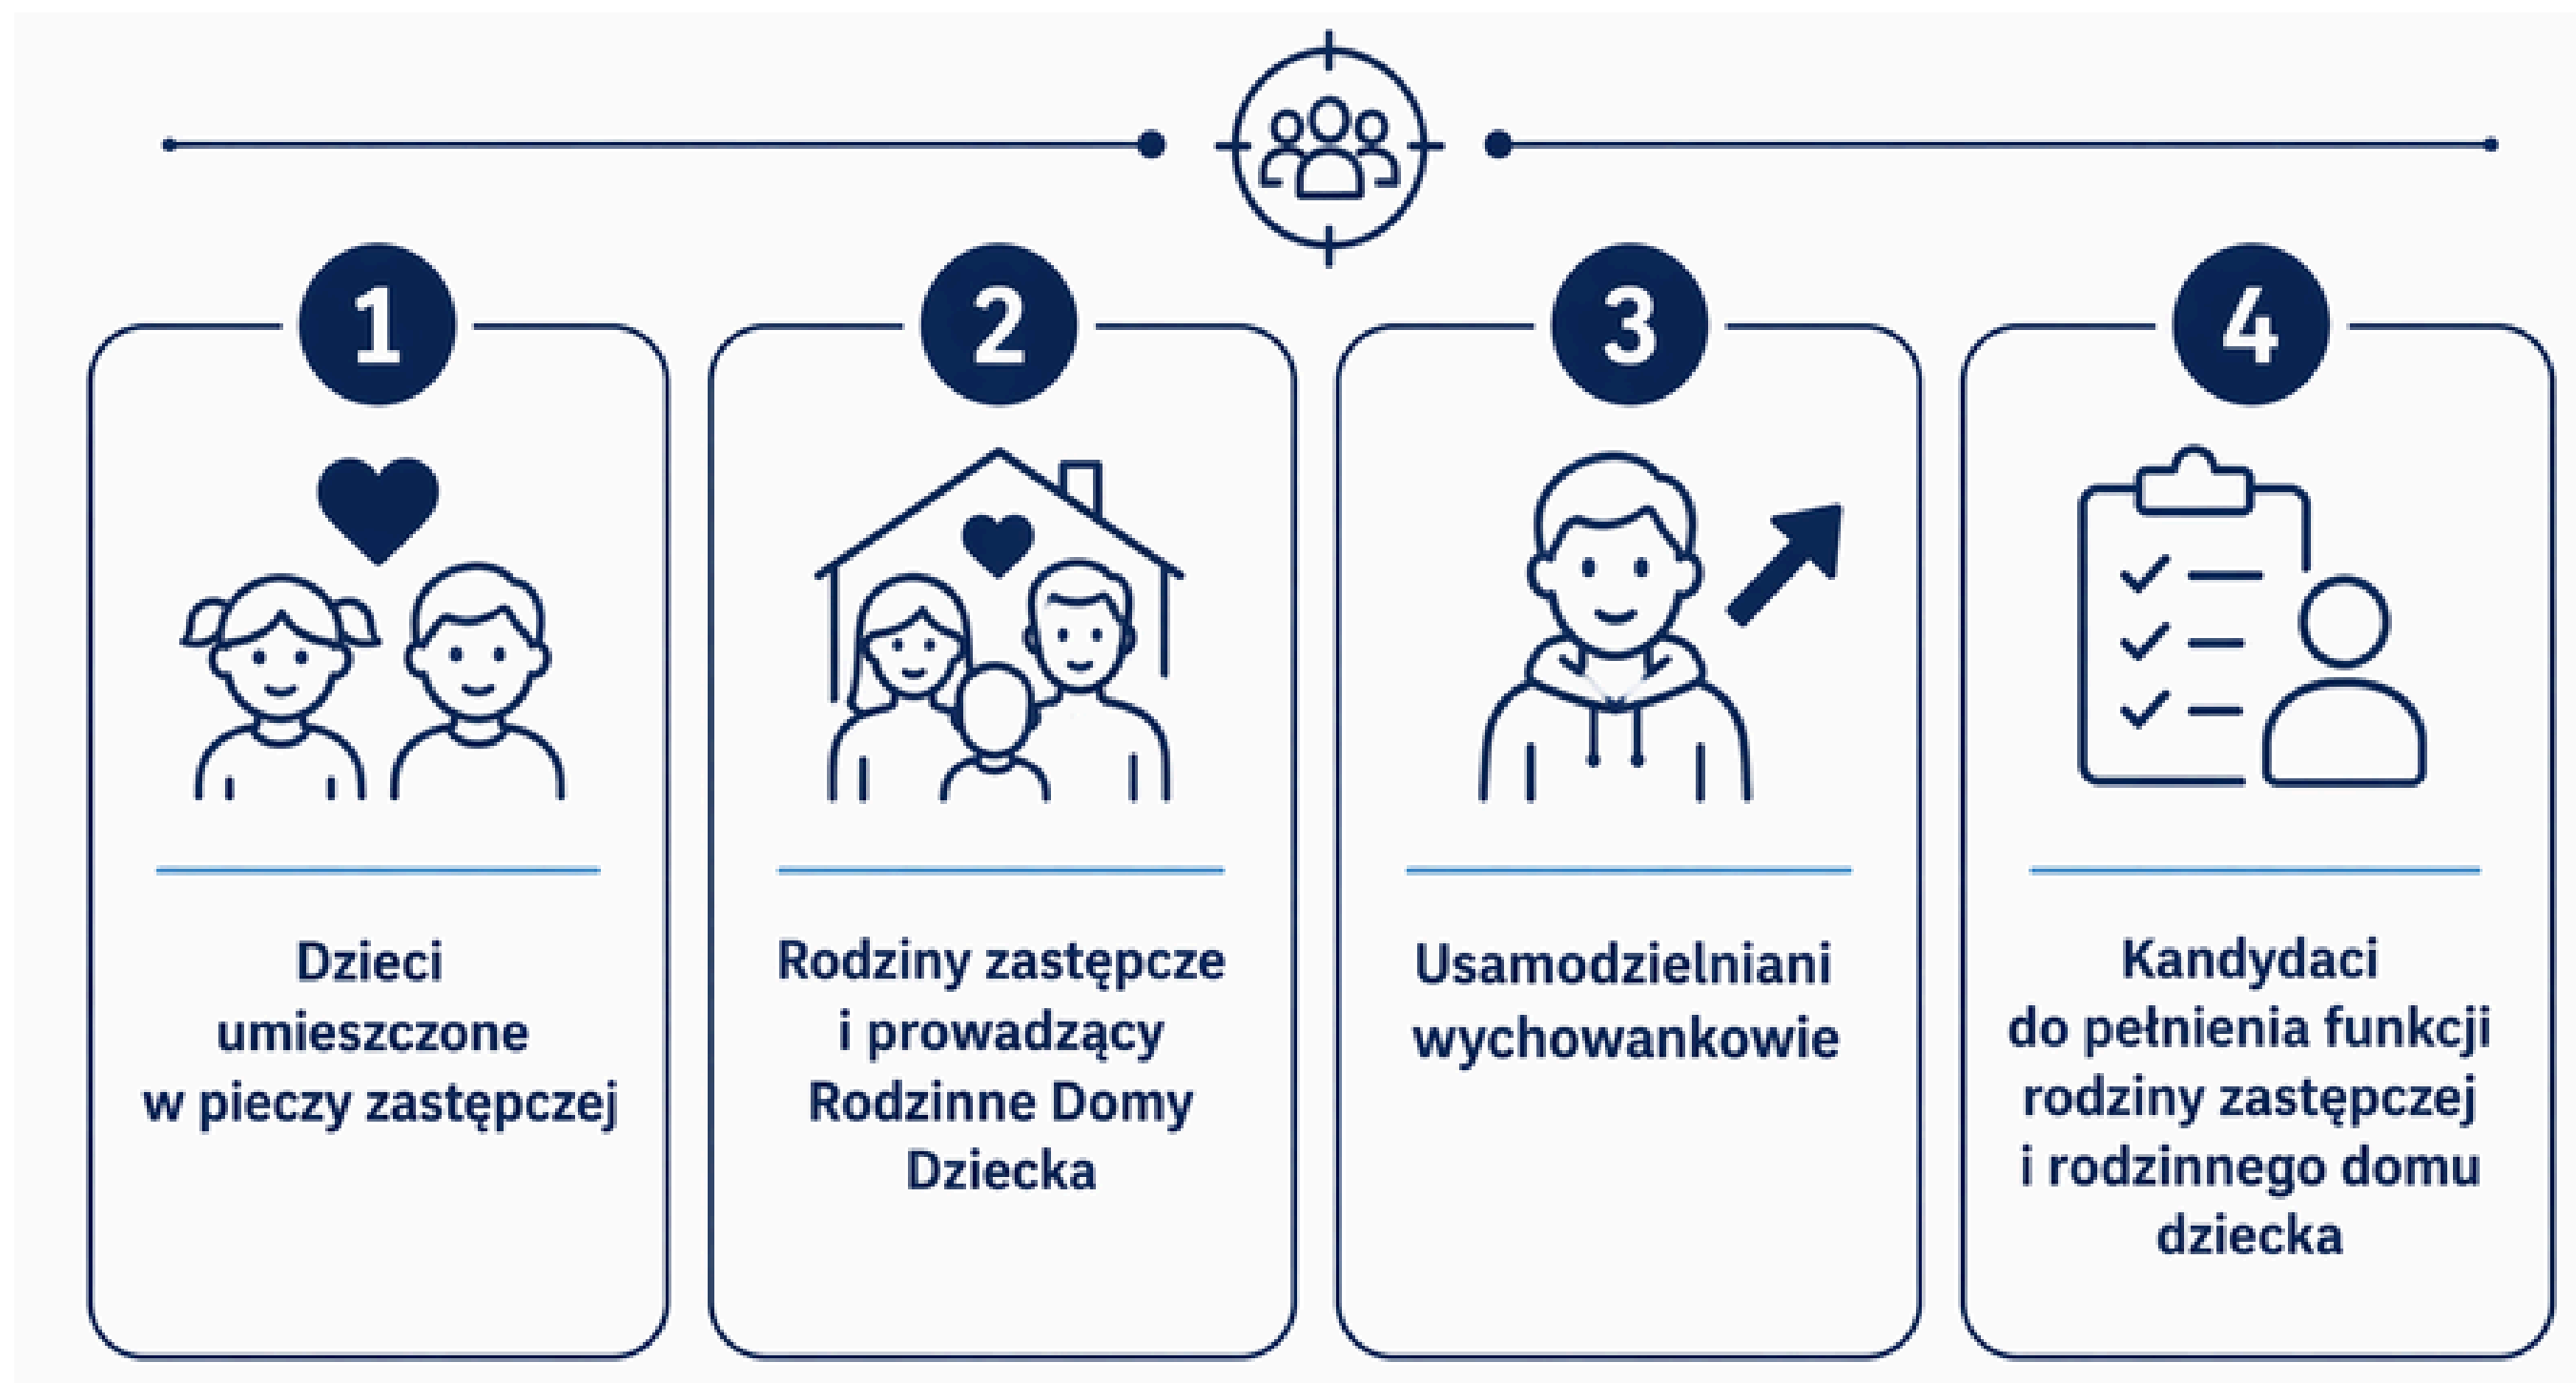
1

Dzieci umieszczone w pieczy zastępczej

2

Rodziny zastępcze i prowadzący Rodzinne Domy Dziecka

3

Usamodzielniani wychowankowie

4

Kandydaci do pełnienia funkcji rodziny zastępczej i rodzinnego domu dziecka